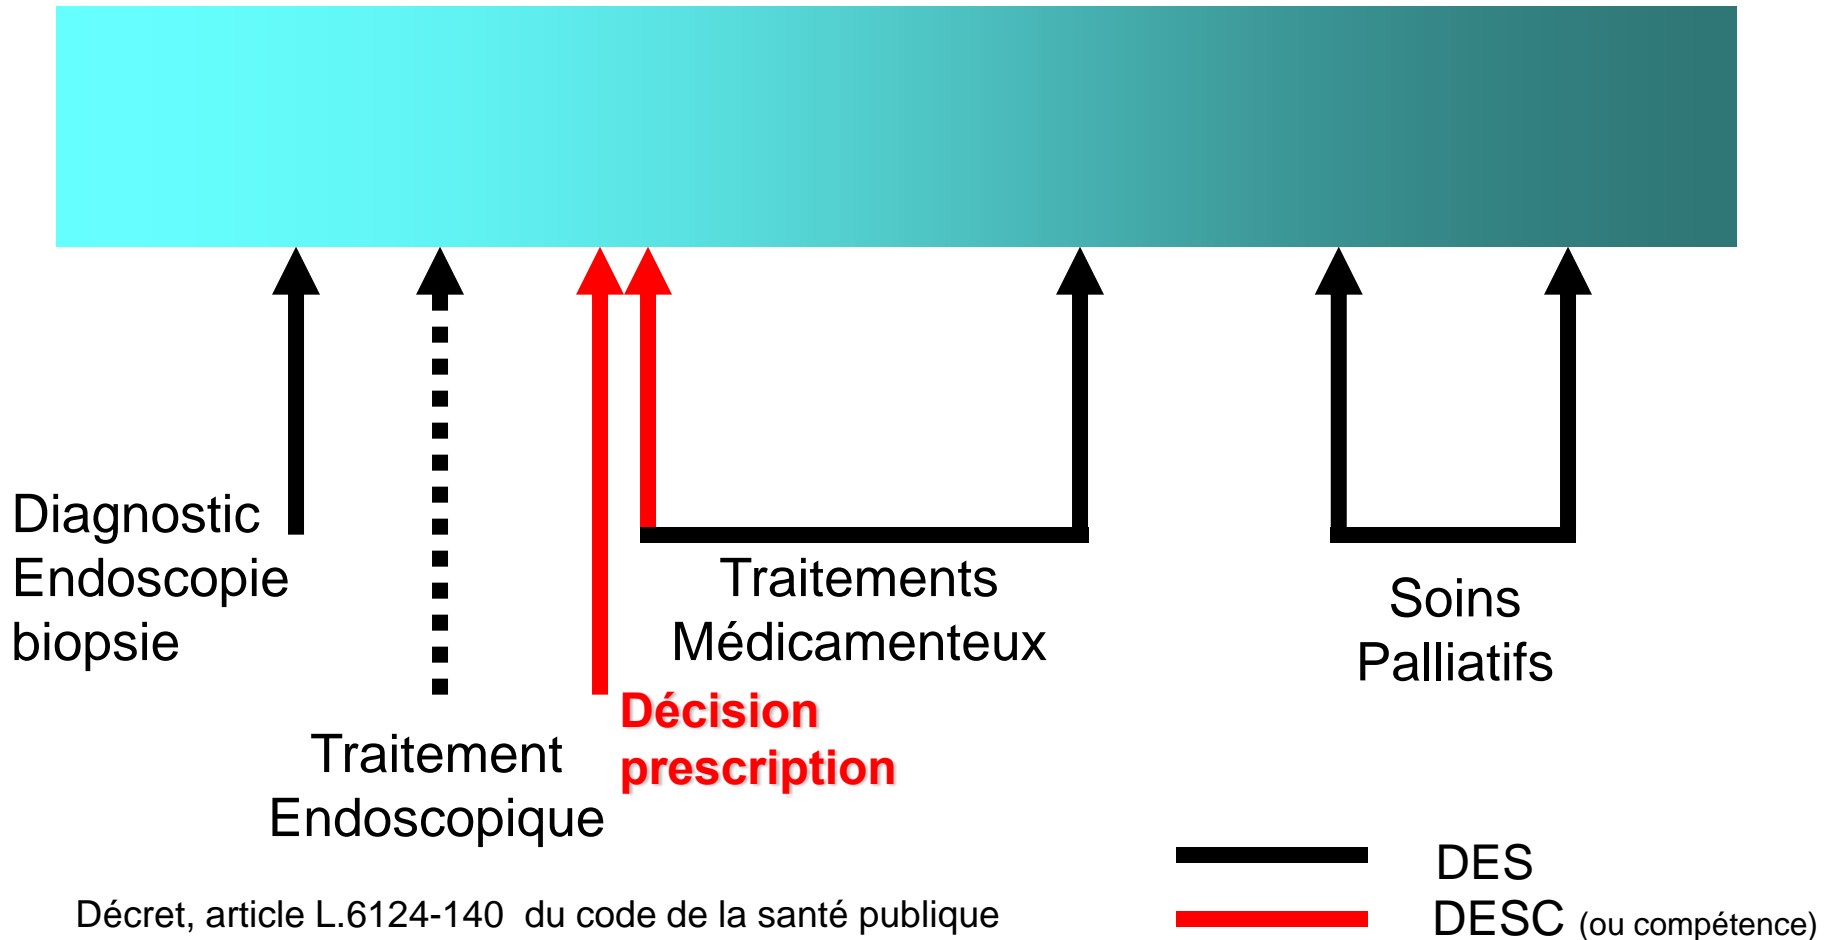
Diagnostic
Endoscopie
biopsie

Traitement
Endoscopique

Décision
prescription

Traitements
Médicamenteux

Soins
Palliatifs

DES
DESC (ou compétence)

Décret, article L.6124-140 du code de la santé publique